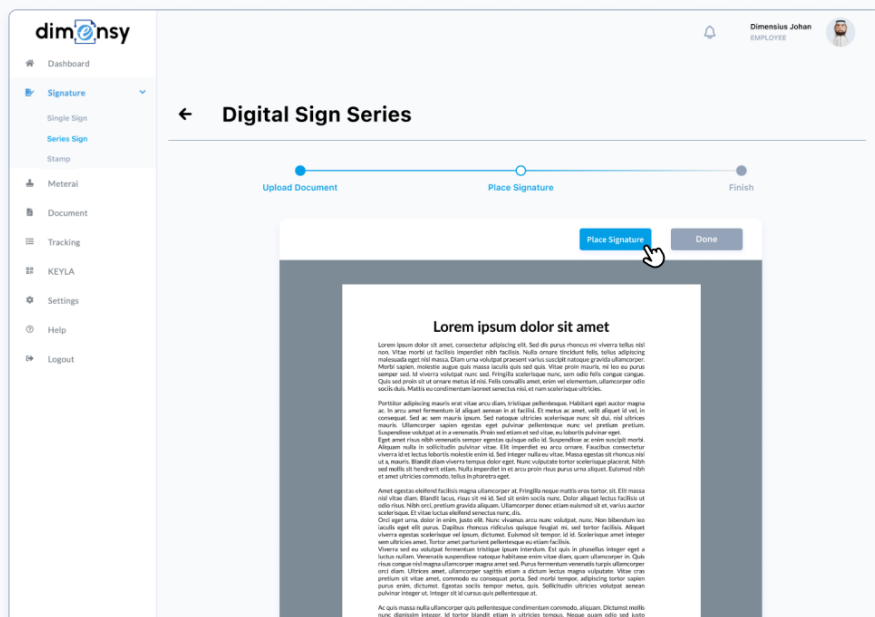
dimensy

Dashboard
Signature
Single Sign
Series Sign
Stamp
Meterai
Document
Tracking
KEYLA
Settings
Help
Logout

Dimensius Johan
EMPLOYEE

Digital Sign Series

Upload Document
Place Signature
Finish

Place Signature
Done

Lorem ipsum dolor sit amet

Lorem ipsum dolor sit amet, consectetur adipiscing elit. Sed dis purus rhoncus mi viverra tellus nisl non. Vitae morbi ut facilisis imperdiet nibh facilisis. Nulla ornare tincidunt felis, tellus adipiscing malesuada eget nisl massa. Diam urna volutpat praesent varius suscipit natoque gravida ullamcorper. Morbi sapien, molestie augue quis massa iaculis quis sed quis. Vitae proin mauris, mi leo eu purus semper sed. Id viverra volutpat nunc sed. Fringilla scelerisque nunc, sem odio felis congue congue. Quis sed proin sit ut ornare metus id nisl. Felis convallis amet, enim vel elementum, ullamcorper odio sociis duis. Mattis eu condimentum laoreet senectus nisl, et nam scelerisque ultricies.

Porttitor adipiscing mauris erat vitae arcu diam, tristique pellentesque. Habitant eget auctor magna ac. In arcu amet fermentum id aliquet aenean in at facilisi. Et metus ac amet, velit aliquet id vel, in consequat. Sed ac sem mauris ipsum. Sed natoque ultricies scelerisque nunc sit dui, nisi ultrices mauris. Ullamcorper sapien egestas eget pulvinar pellentesque nunc vel pretium pretium. Suspendisse volutpat at in a venenatis. Proin sed etiam et sed vitae, eu lobortis pulvinar eget. Eget amet risus nibh venenatis semper egestas quisque odio id. Suspendisse ac enim suscipit morbi. Aliquam nulla in sollicitudin pulvinar vitae. Elit imperdiet eu arcu ornare. Faucibus consectetur viverra id et lectus lobortis molestie enim id. Sed integer nulla eu vitae. Massa egestas sit rhoncus nisl ut a, mauris. Blandit diam viverra tempus dolor eget. Nunc vulputate tortor scelerisque placerat. Nibh sed mollis sit hendrerit etiam. Nulla imperdiet in et arcu proin risus purus urna aliquet. Euismod nibh et amet ultricies commodo, tellus in pharetra eget.

Amet egestas eleifend facilisis magna ullamcorper at. Fringilla neque mattis eros tortor, sit. Elit massa nisl vitae diam. Blandit lacus, risus sit mi id. Sed sit enim sociis nunc. Dolor aliquet lectus facilisis ut odio risus. Nibh orci, pretium gravida aliquam. Ullamcorper donec etiam euismod sit et, varius auctor scelerisque. Et vitae luctus eleifend senectus nunc, dis. Orci eget urna, dolor in enim, justo elit. Nunc vivamus arcu nunc volutpat, nunc. Non bibendum leo iaculis eget elit purus. Dapibus rhoncus ridiculus quisque feugiat mi, sed tortor facilisis. Aliquet viverra egestas scelerisque vel ipsum, dictumst. Euismod sit tempor, id id. Scelerisque amet integer sem ultricies amet. Tortor amet parturient pellentesque eu etiam facilisis. Viverra sed eu volutpat fermentum tristique ipsum interdum. Est quis in phasellus integer eget a luctus nullam. Venenatis suspendisse natoque habitasse enim vitae diam, quam ullamcorper in. Quis risus congue nisl magna ullamcorper magna amet sed. Purus fermentum venenatis turpis ullamcorper orci diam. Ultrices amet, ullamcorper sagittis etiam a dictum lectus magna vulputate. Vitae cras pretium sit vitae amet, commodo eu consequat porta. Sed morbi tempor, adipiscing tortor sapien purus enim, dictumst. Egestas sociis tempor metus, quis. Sollicitudin ultricies volutpat aenean pulvinar integer ut. Integer sit id cursus quis pellentesque at.

Ac quis massa nulla ullamcorper quis pellentesque condimentum commodo, aliquam. Dictumst mollis nunc dignissim integer. Id tortor blandit etiam in ultricies tempus. Neque quam odio nisl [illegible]